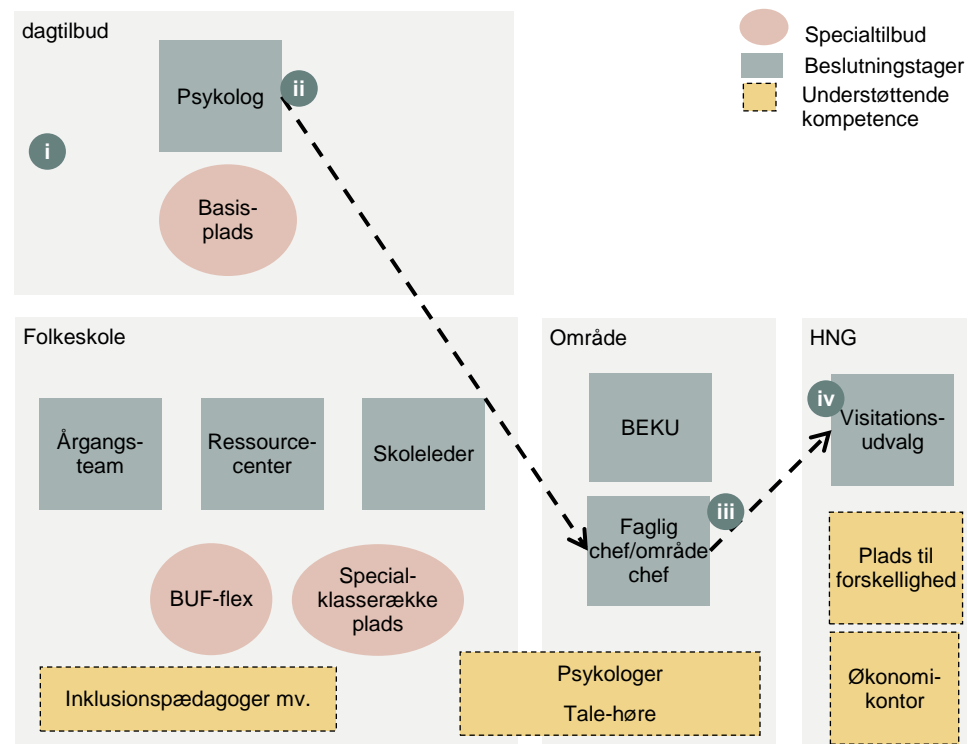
Specialtilbud
Beslutningstager
Understøttende kompetence

dagtilbud
Psykolog
ii
i
Basisplads

Folkeskole
Årgangsteam
Ressourcecenter
Skoleleder
BUF-flex
Specialklasserække plads
Inklusionspædagoger mv.

Område
BEKU
Faglig chef/område chef
iii
Psykologer
Tale-høre

HNG
iv
Visitationsudvalg
Plads til forskellighed
Økonomikontor